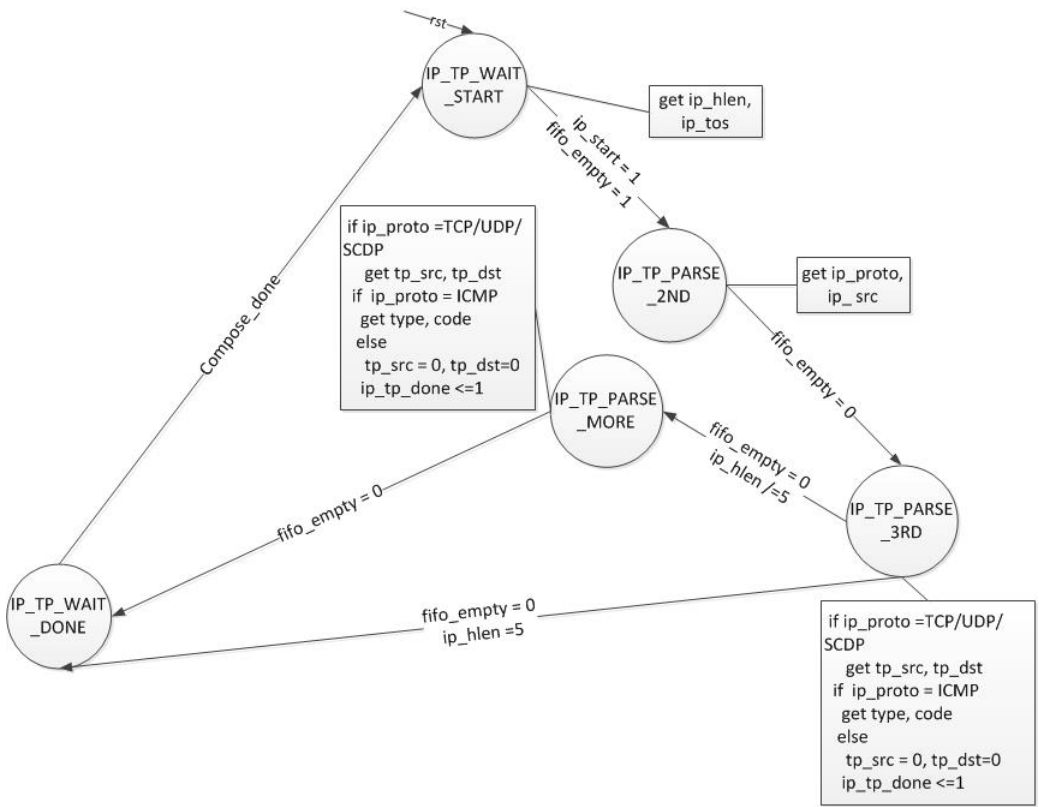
rst

IP_TP_WAIT _START

get ip_hlen, ip_tos

ip_start = 1
fifo_empty = 1

IP_TP_PARSE _2ND

get ip_proto, ip_ src

fifo_empty = 0

Compose_done

if ip_proto =TCP/UDP/ SCDP
get tp_src, tp_dst
if ip_proto = ICMP
get type, code
else
tp_src = 0, tp_dst=0
ip_tp_done <=1

IP_TP_PARSE _MORE

fifo_empty = 0
ip_hlen /=5

IP_TP_PARSE _3RD

fifo_empty = 0

IP_TP_WAIT _DONE

fifo_empty = 0
ip_hlen =5

if ip_proto =TCP/UDP/ SCDP
get tp_src, tp_dst
if ip_proto = ICMP
get type, code
else
tp_src = 0, tp_dst=0
ip_tp_done <=1